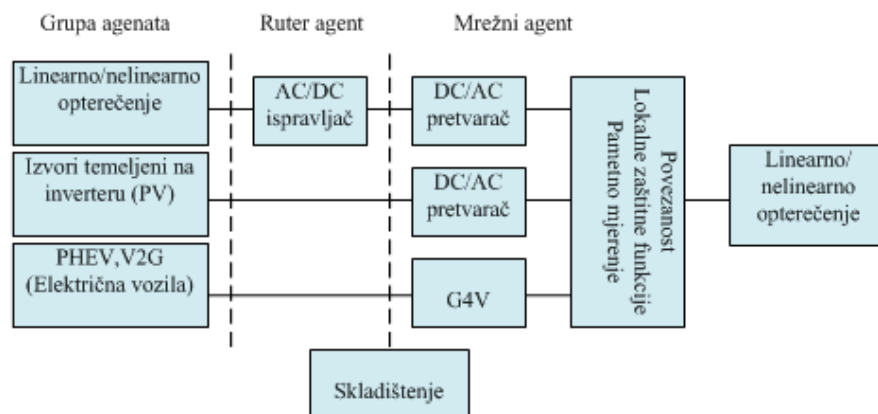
Grupa agenata

Ruter agent

Mrežni agent

Linearno/nelinearno opterećenje

AC/DC ispravljač

DC/AC pretvarač

Povezanost
Lokalne zaštitne funkcije
Pametno mjerenje

Linearno/ nelinearno opterećenje

Izvori temeljeni na inverteru (PV)

DC/AC pretvarač

PHEV,V2G (Električna vozila)

G4V

Skladištenje